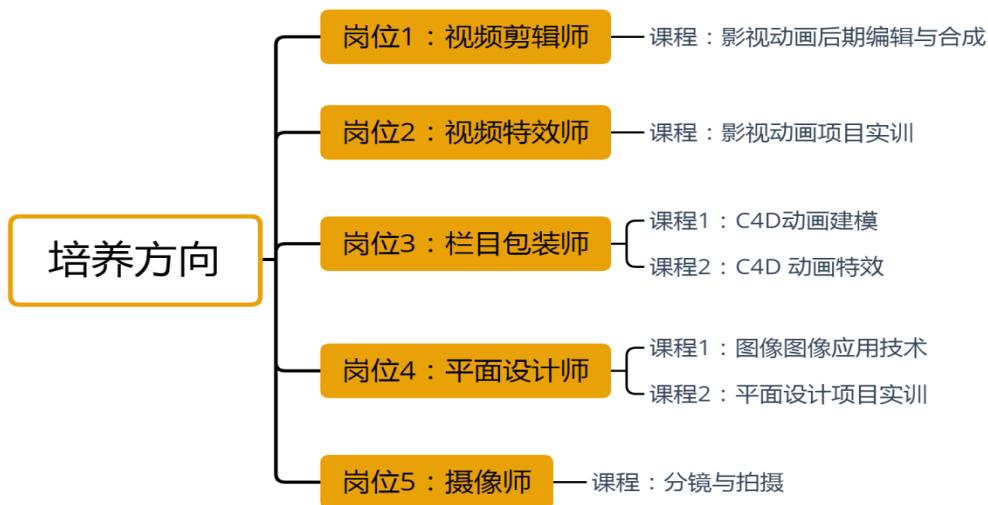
培养方向

岗位1：视频剪辑师
课程：影视动画后期编辑与合成

岗位2：视频特效师
课程：影视动画项目实训

岗位3：栏目包装师
课程1：C4D动画建模
课程2：C4D 动画特效

岗位4：平面设计师
课程1：图像图像应用技术
课程2：平面设计项目实训

岗位5：摄像师
课程：分镜与拍摄